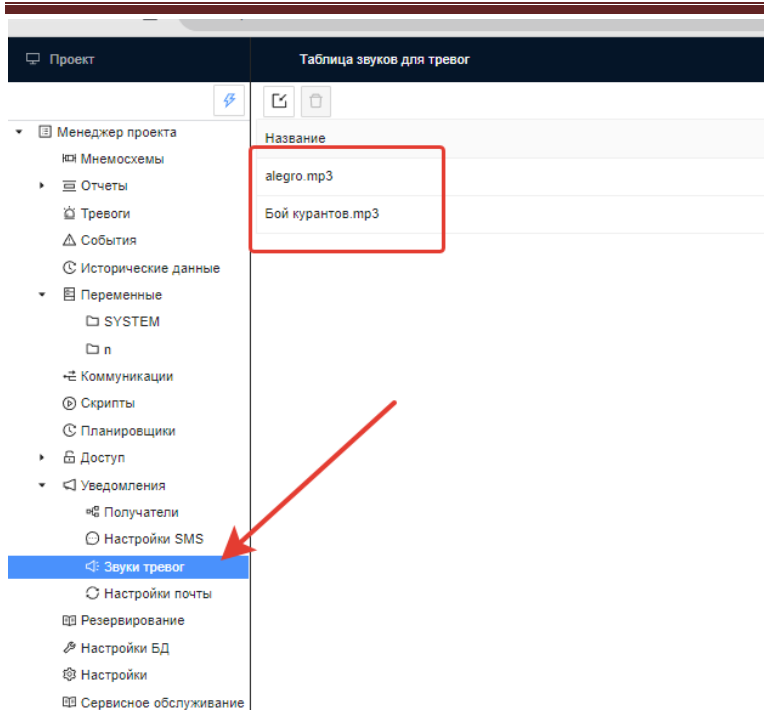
Проект

Таблица звуков для тревог

Менеджер проекта
Мнемосхемы
Отчеты
Тревоги
События
Исторические данные
Переменные
SYSTEM
n
Коммуникации
Скрипты
Планировщики
Доступ
Уведомления
Получатели
Настройки SMS
Звуки тревог
Настройки почты
Резервирование
Настройки БД
Настройки
Сервисное обслуживание

Название
alegro.mp3
Бой курантов.mp3